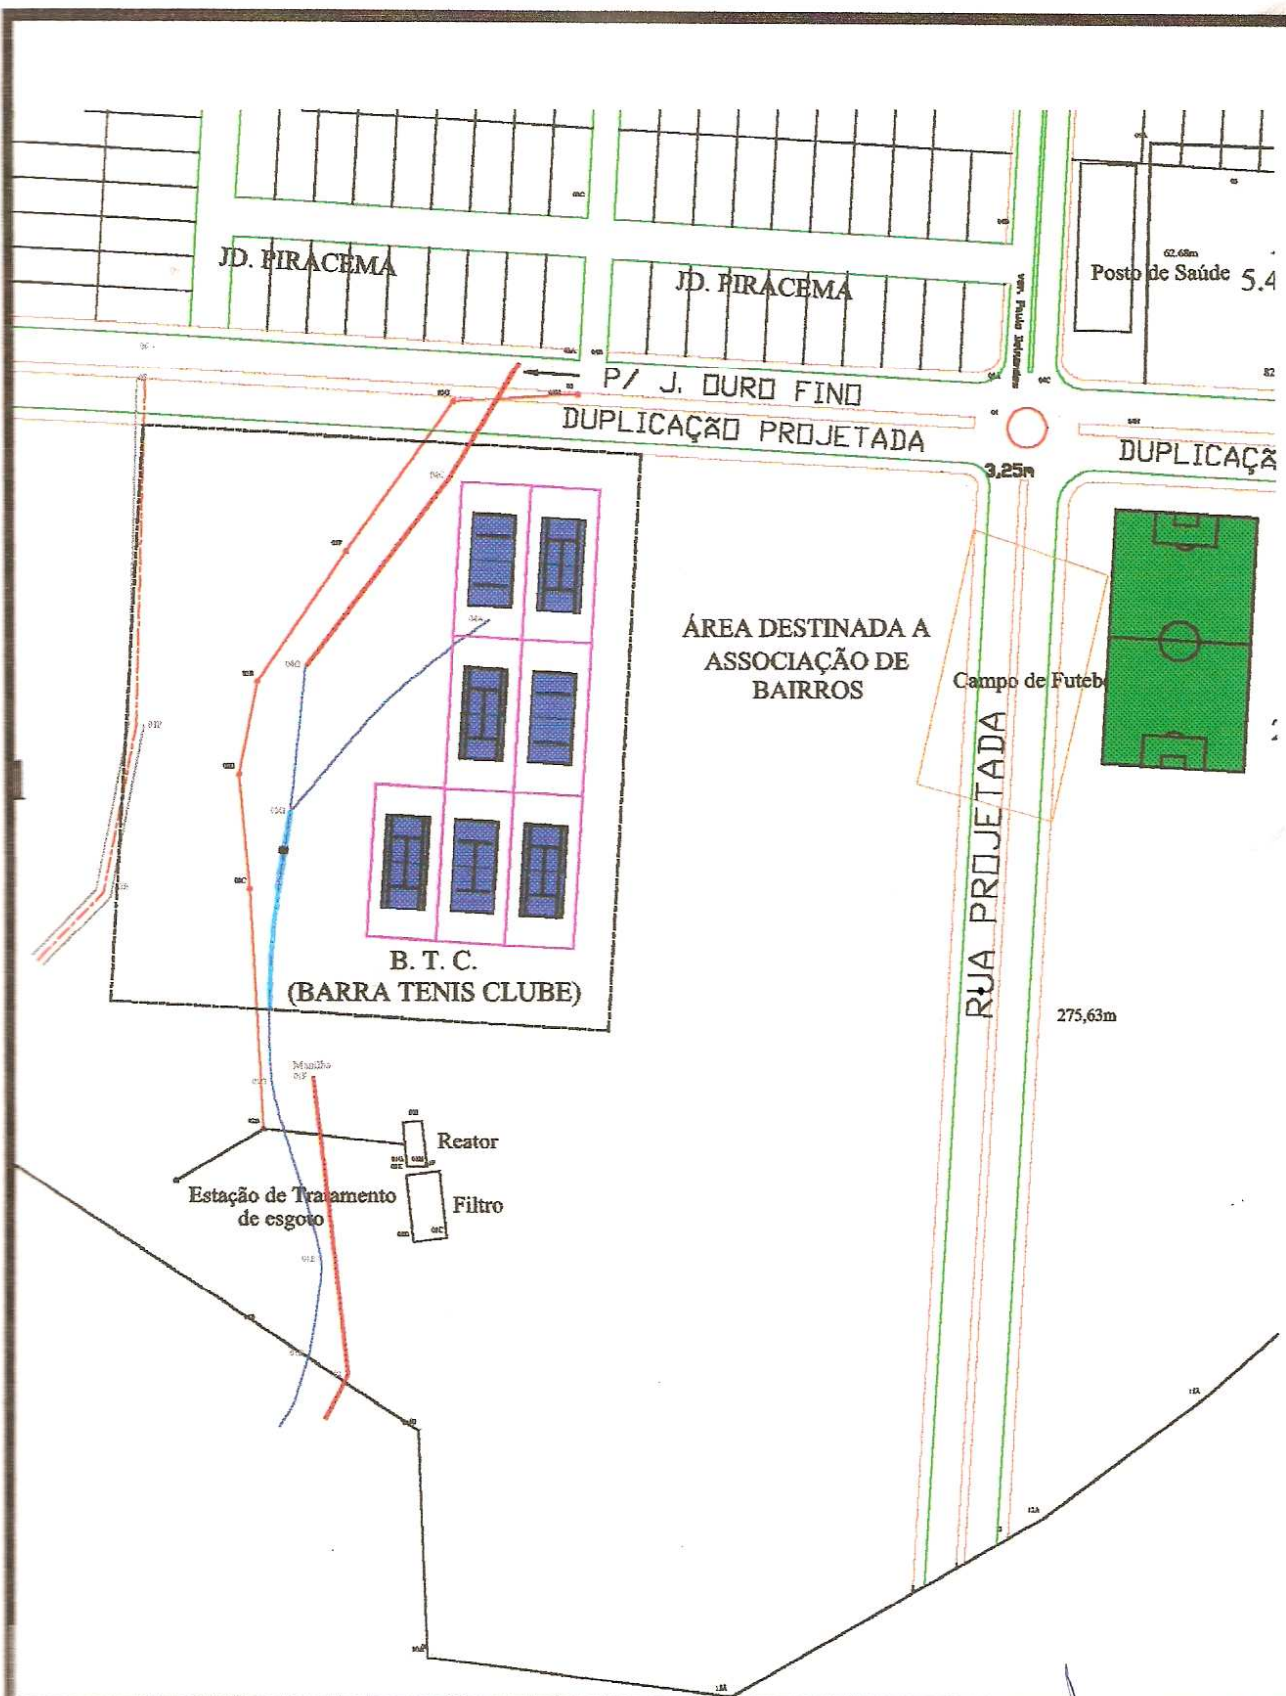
JD. PIRACEMA

JD. PIRACEMA

62,68m

Posto de Saúde 5.4

P/ J. OURO FINO

DUPLICAÇÃO PROJETADA

DUPLICAÇÃ

3,25m

ÁREA DESTINADA A ASSOCIAÇÃO DE BAIRROS

Campo de Futeb

RUA PROJETADA

B. T. C.
(BARRA TENIS CLUBE)

275,63m

Manilha

Reator

Estação de Tratamento de esgoto

Filtro